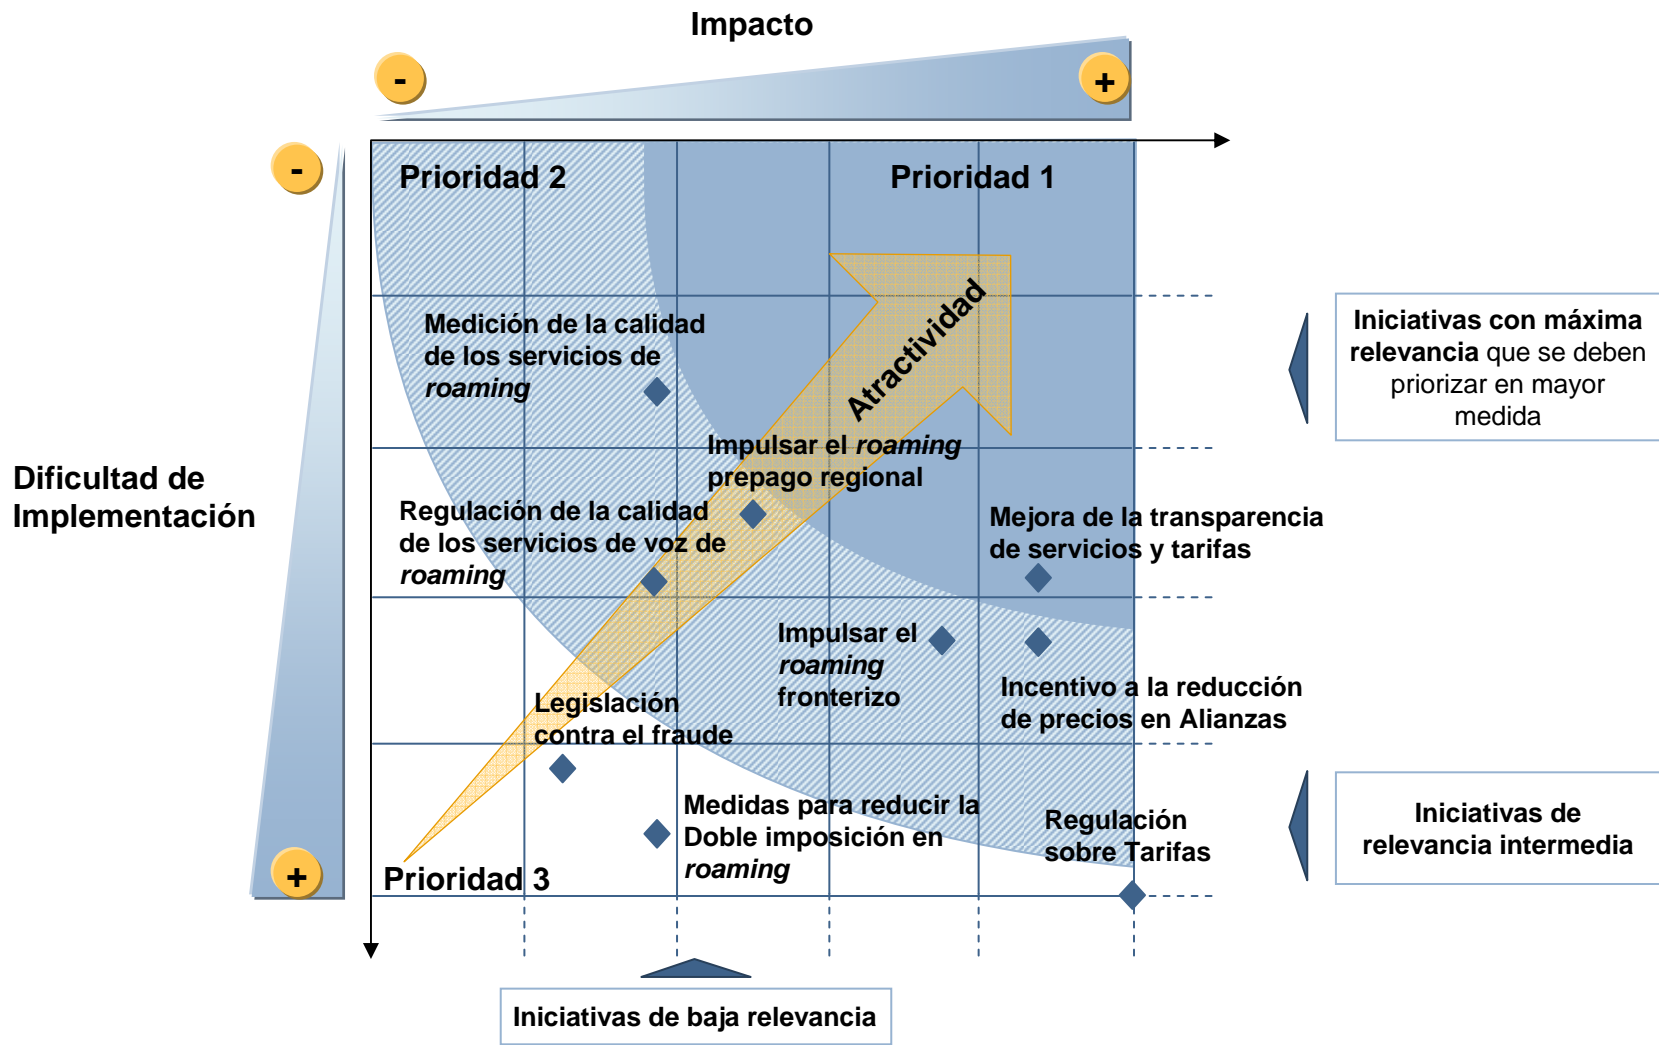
Impacto

-

+

-

Dificultad de Implementación

+

Prioridad 2

Prioridad 1

Atractividad

Medición de la calidad de los servicios de *roaming*

Impulsar el *roaming* prepago regional

Regulación de la calidad de los servicios de voz de *roaming*

Mejora de la transparencia de servicios y tarifas

Impulsar el *roaming* fronterizo

Incentivo a la reducción de precios en Alianzas

Legislación contra el fraude

Medidas para reducir la Doble imposición en *roaming*

Regulación sobre Tarifas

Prioridad 3

**Iniciativas con máxima relevancia** que se deben priorizar en mayor medida

Iniciativas de relevancia intermedia

Iniciativas de baja relevancia